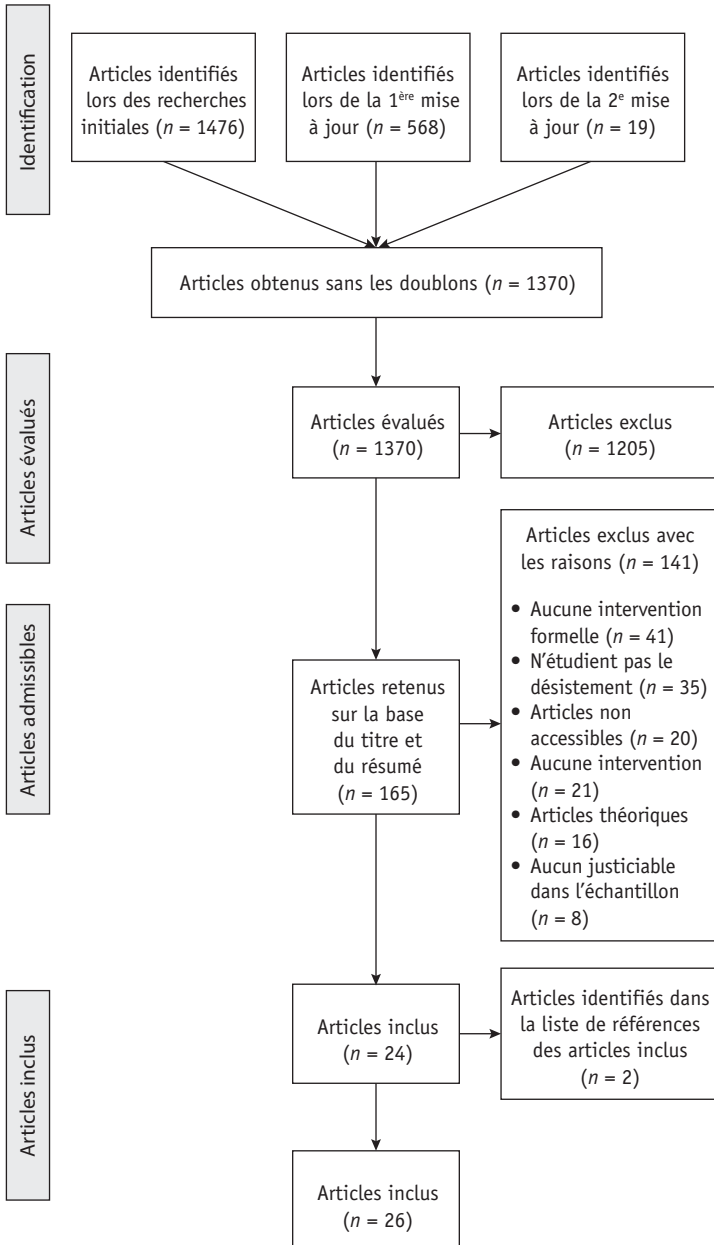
Identification

Articles identifiés lors des recherches initiales ($n$ = 1476)

Articles identifiés lors de la 1$^{ère}$ mise à jour ($n$ = 568)

Articles identifiés lors de la 2$^{e}$ mise à jour ($n$ = 19)

Articles obtenus sans les doublons ($n$ = 1370)

Articles évalués

Articles évalués ($n$ = 1370)

Articles exclus ($n$ = 1205)

Articles admissibles

Articles retenus sur la base du titre et du résumé ($n$ = 165)

Articles exclus avec les raisons ($n$ = 141)

• Aucune intervention formelle ($n$ = 41)
• N'étudient pas le désistement ($n$ = 35)
• Articles non accessibles ($n$ = 20)
• Aucune intervention ($n$ = 21)
• Articles théoriques ($n$ = 16)
• Aucun justiciable dans l'échantillon ($n$ = 8)

Articles inclus

Articles inclus ($n$ = 24)

Articles identifiés dans la liste de références des articles inclus ($n$ = 2)

Articles inclus ($n$ = 26)